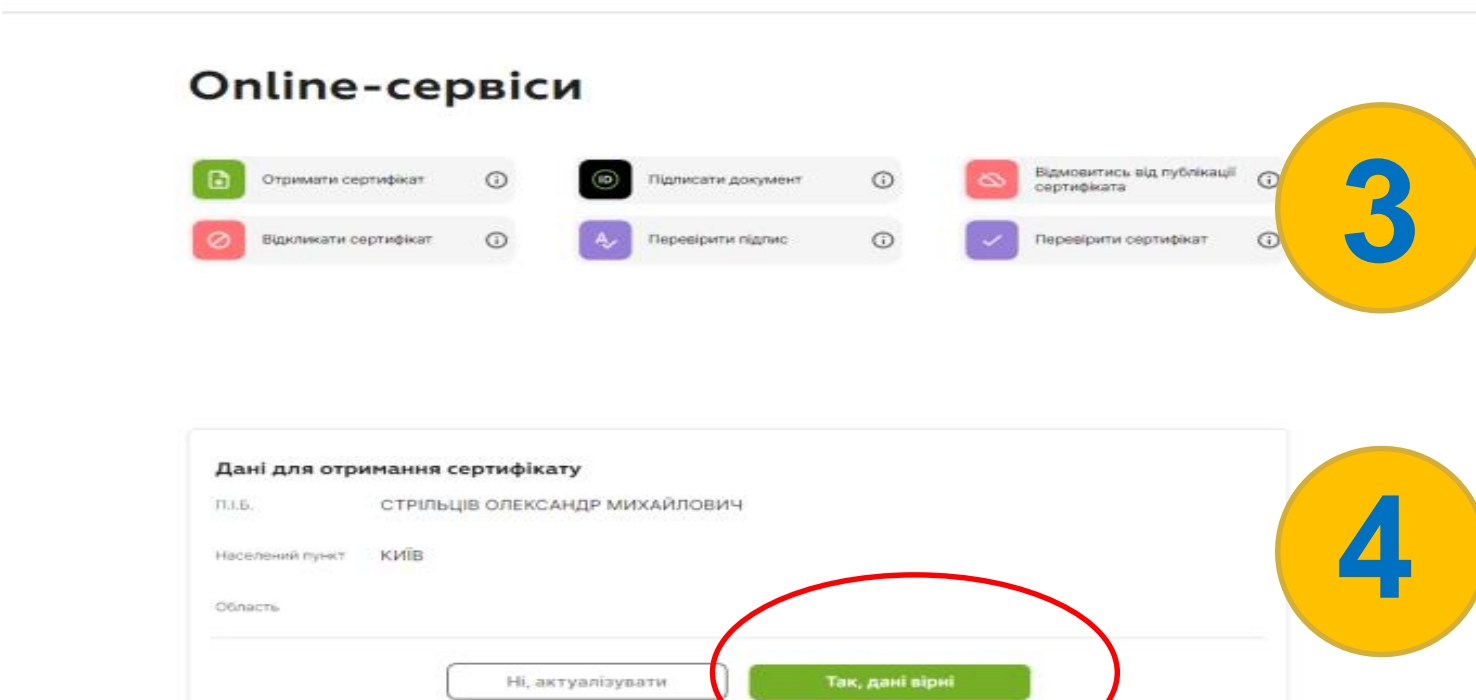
Online-сервіси

Отримати сертифікат

Підписати документ

Відмовитись від публікації сертифіката

3

Відкликати сертифікат

Перевірити підпис

Перевірити сертифікат

Дані для отримання сертифікату

П.І.Б. СТРІЛЬЦІВ ОЛЕКСАНДР МИХАЙЛОВИЧ

Населений пункт КИЇВ

Область

4

Ні, актуалізувати

Так, дані вірні